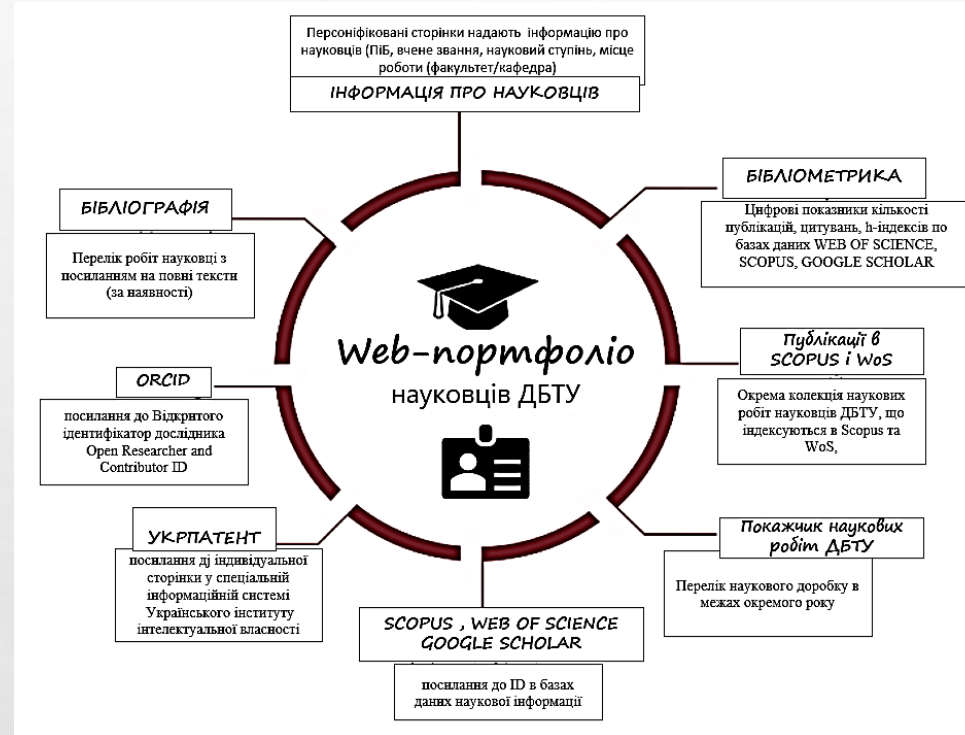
Персоніфіковані сторінки надають інформацію про науковців (ПіБ, вчене звання, науковий ступінь, місце роботи (факультет/кафедра)

ІНФОРМАЦІЯ ПРО НАУКОВЦІВ

БІБЛІОМЕТРИКА

Цифрові показники кількості публікацій, цитувань, h-індексів по базах даних WEB OF SCIENCE, SCOPUS, GOOGLE SCHOLAR

БІБЛІОГРАФІЯ

Перелік робіт науковці з посиланням на повні тексти (за наявності)

Web-портфоліо

науковців ДБТУ

Публікації в SCOPUS і WoS

Окрема колекція наукових робіт науковців ДБТУ, що індексуються в Scopus та WoS,

ORCID

посилання до Відкритого ідентифікатор дослідника Open Researcher and Contributor ID

УКРПАТЕНТ

посилання ді індивідуальної сторінки у спеціальній інформаційній системі Українського інституту інтелектуальної власності

Покажчик наукових робіт ДБТУ

Перелік наукового доробку в межах окремого року

SCOPUS , WEB OF SCIENCE GOOGLE SCHOLAR

посилання до ID в базах даних наукової інформації